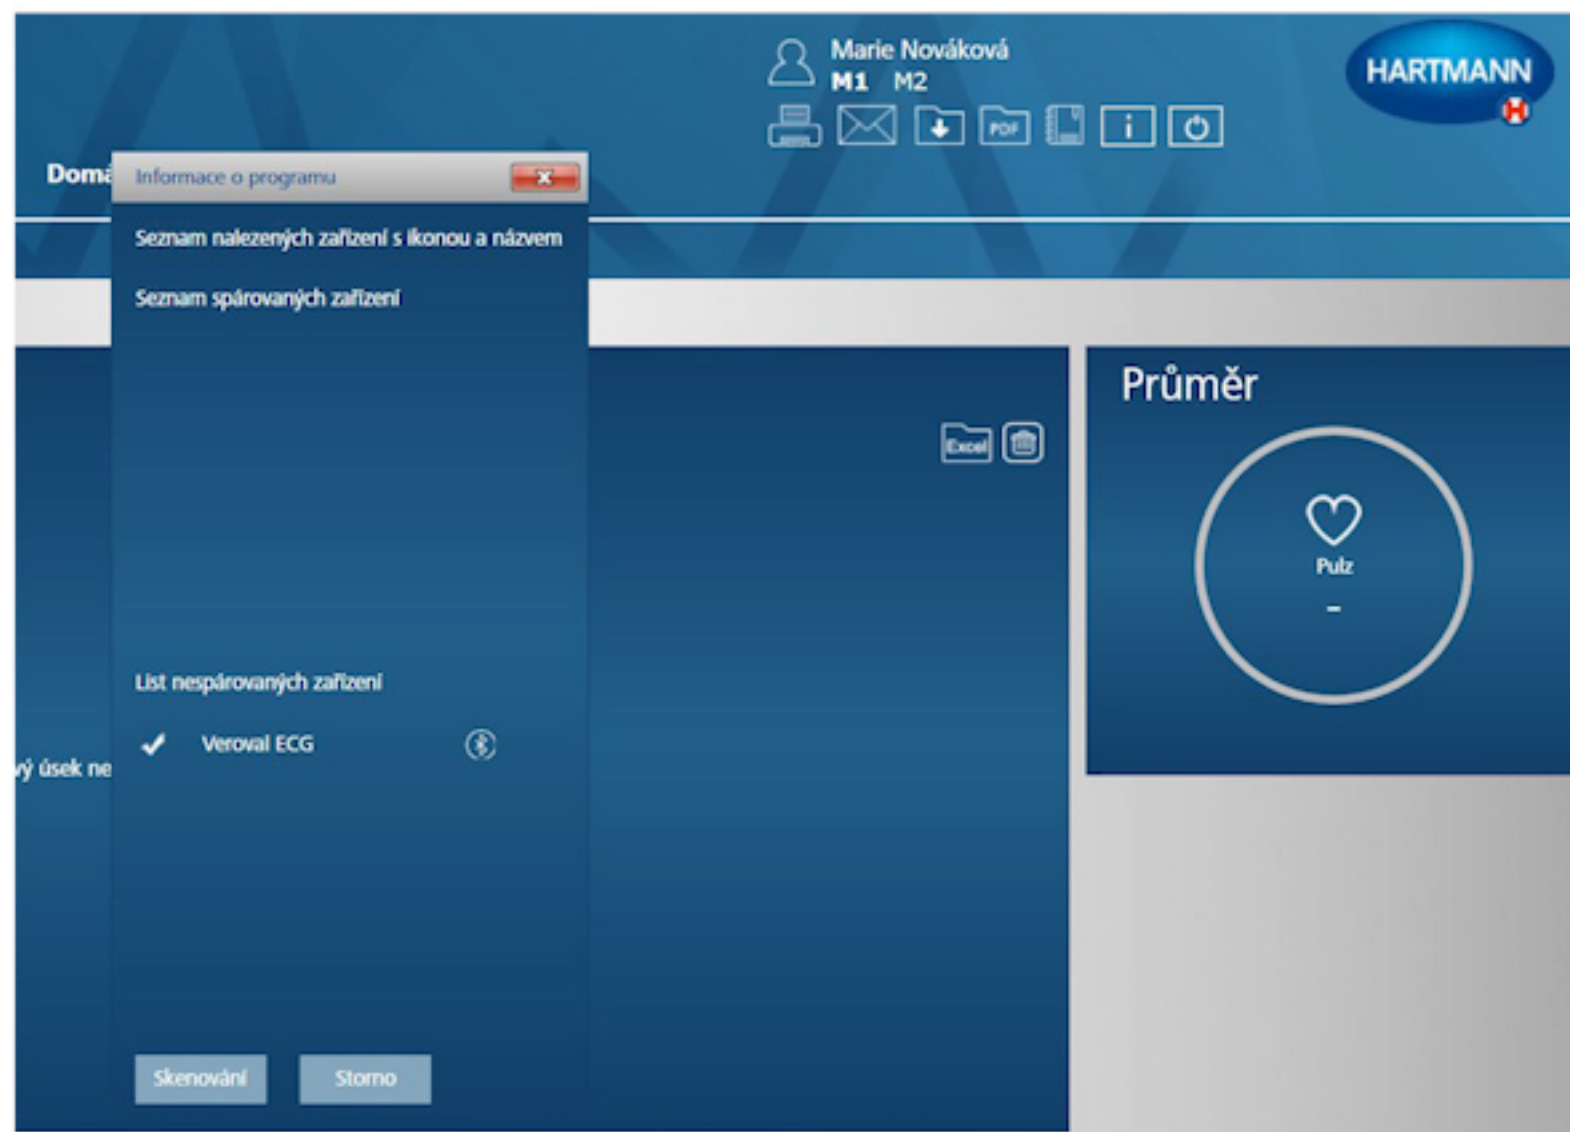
Marie Nováková
M1 M2

PDF

HARTMANN

Domá

Informace o programu

x

Seznam nalezených zařízení s ikonou a názvem

Seznam spárovaných zařízení

Excel

Průměr

Pulz

-

List nespárovaných zařízení

Veroval ECG

ý úsek ne

Skenování

Storno